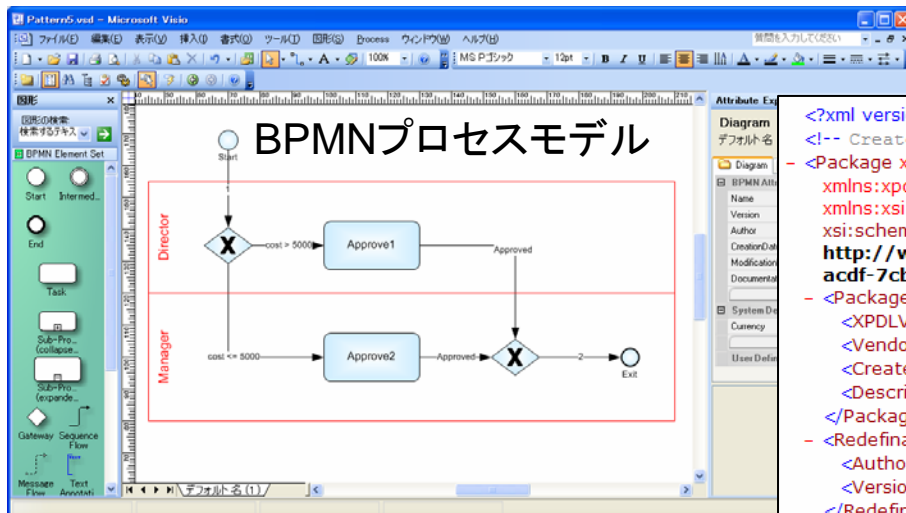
Pattern5.vsd - Microsoft Visio

ファイル(F) 編集(E) 表示(V) 挿入(I) 書式(O) ツール(T) 図形(S) Process ウィンドウ(W) ヘルプ(H)

質問を入力してください

100% MS Pゴシック 12pt B I U

図形

図形の検索:
検索するテキスト

BPMN Element Set

Start Intermed...

End

Task

Sub-Pro... (collapse...

Sub-Pro... (expande...

Gateway Sequence Flow

Message Flow Text Annotati...

BPMNプロセスモデル

Start

1

Director

cost > 5000

Approve1

Approved

Manager

cost <= 5000

Approve2

Approved

2

Exit

デフォルト名 (1)

Attribute Exp

Diagram
デフォルト名

Diagram

BPMN Attri

Name
Version
Author
CreationDate
Modification
Documentat

System De

Currency

User Defin

<?xml versi
<!-- Create
- <Package x
xmlns:xpd
xmlns:xsi
xsi:schem
http://w
acdf-7cb
- <Package
<XPDLV
<Vendo
<Create
<Descri
</Packag
- <Redefina
<Autho
<Versio
</Redefi